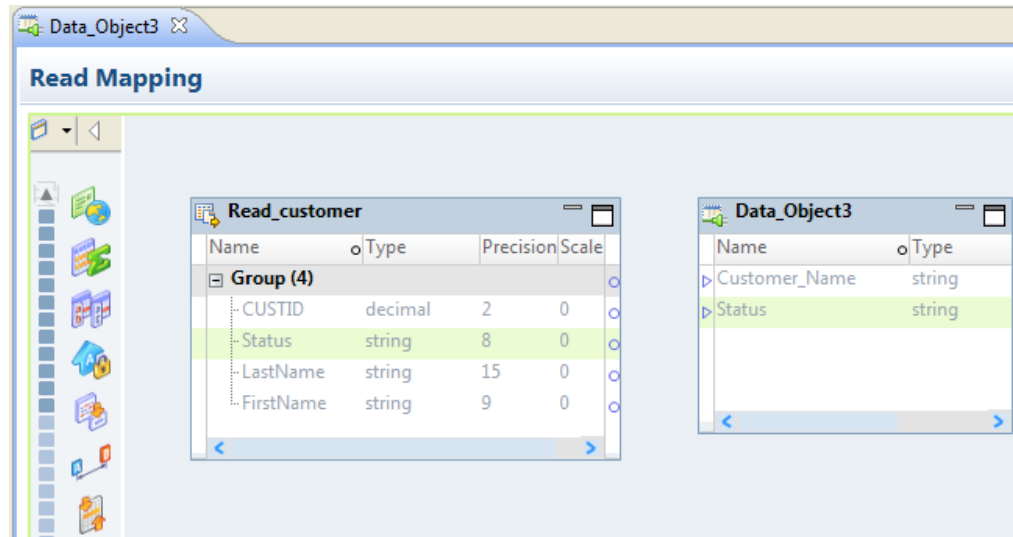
Data_Object3

Read Mapping

Read_customer

| Name | Type | Precision | Scale |
|---|---|---|---|
| Group (4) | | | |
| CUSTID | decimal | 2 | 0 |
| Status | string | 8 | 0 |
| LastName | string | 15 | 0 |
| FirstName | string | 9 | 0 |

Data_Object3

| Name | Type |
|---|---|
| Customer_Name | string |
| Status | string |